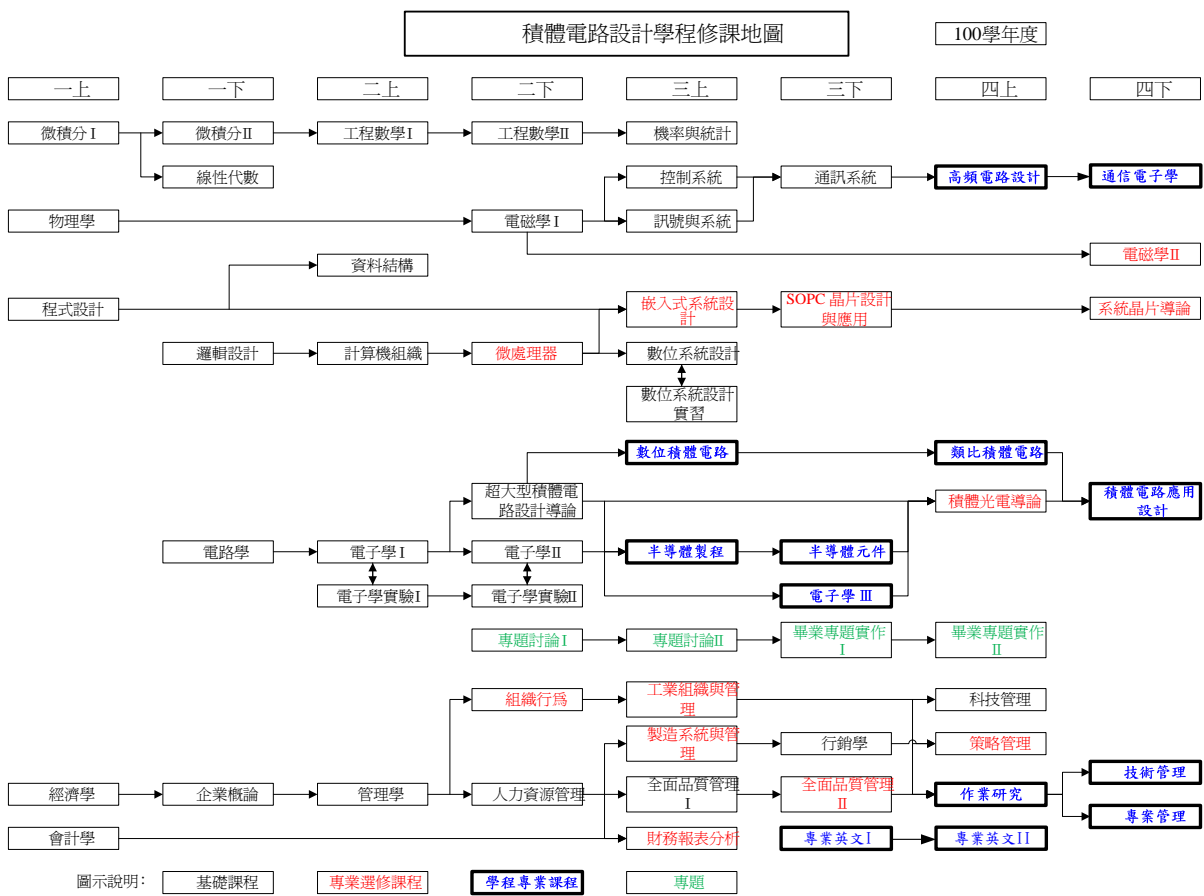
積體電路設計學程修課地圖

100學年度

一上 一下 二上 二下 三上 三下 四上 四下

微積分 I
微積分 II
工程數學 I
工程數學 II
機率與統計
線性代數
控制系統
通訊系統
高頻電路設計
通信電子學
物理學
電磁學 I
訊號與系統
電磁學 II
資料結構
程式設計
嵌入式系統設計
SOPC 晶片設計與應用
系統晶片導論
邏輯設計
計算機組織
微處理器
數位系統設計
數位系統設計實習
數位積體電路
類比積體電路
超大型積體電路設計導論
積體光電導論
積體電路應用設計
電路學
電子學 I
電子學 II
半導體製程
半導體元件
電子學實驗 I
電子學實驗 II
電子學 III
專題討論 I
專題討論 II
畢業專題實作 I
畢業專題實作 II
組織行為
工業組織與管理
科技管理
製造系統與管理
行銷學
策略管理
經濟學
企業概論
管理學
人力資源管理
全面品質管理 I
全面品質管理 II
作業研究
技術管理
專案管理
會計學
財務報表分析
專業英文 I
專業英文 II

圖示說明: 基礎課程 專業選修課程 學程專業課程 專題